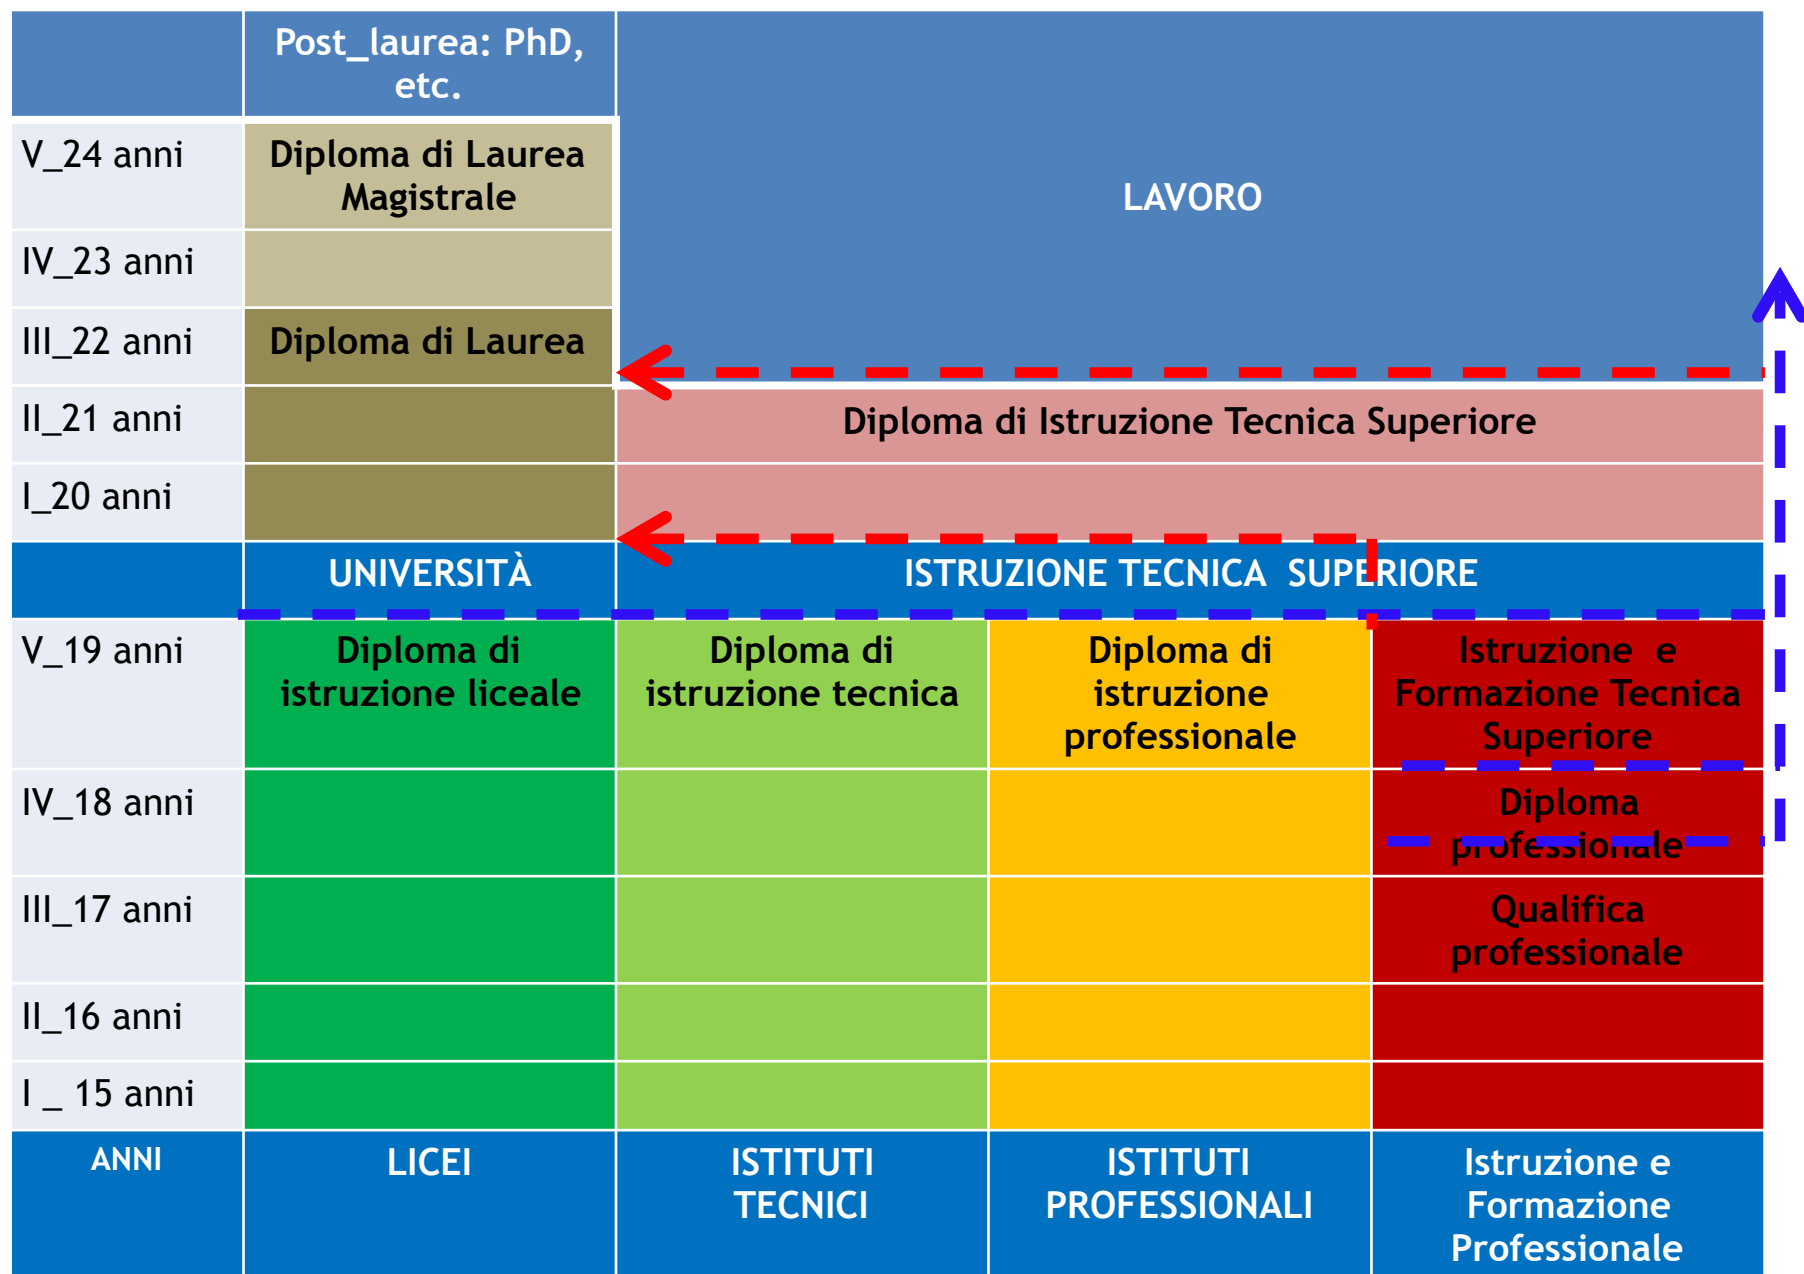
|  | Post_laurea: PhD, etc. | LAVORO | | |
|---|---|---|---|---|
| V_24 anni | Diploma di Laurea Magistrale | | | |
| IV_23 anni | | | | |
| III_22 anni | Diploma di Laurea | | | |
| II_21 anni | | Diploma di Istruzione Tecnica Superiore | | |
| I_20 anni | | | | |
|  | UNIVERSITÀ | ISTRUZIONE TECNICA SUPERIORE | | |
| V_19 anni | Diploma di istruzione liceale | Diploma di istruzione tecnica | Diploma di istruzione professionale | Istruzione e Formazione Tecnica Superiore |
| IV_18 anni | | | | Diploma professionale |
| III_17 anni | | | | Qualifica professionale |
| II_16 anni | | | | |
| I _ 15 anni | | | | |
| ANNI | LICEI | ISTITUTI TECNICI | ISTITUTI PROFESSIONALI | Istruzione e Formazione Professionale |